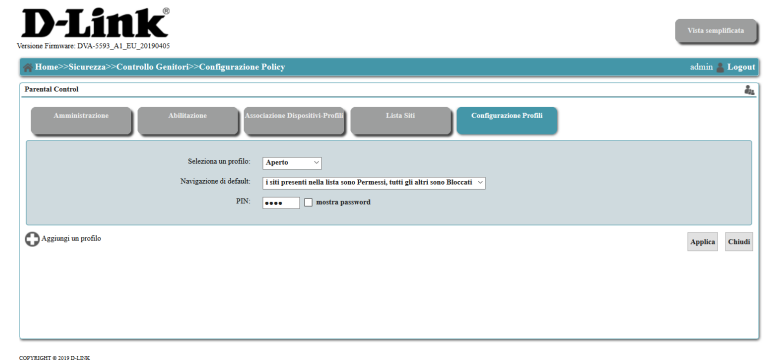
D-Link®
Versione Firmware: DVA-5593_A1_EU_20190405

Vista semplificata

Home>>Sicurezza>>Controllo Genitori>>Configurazione Policy

admin Logout

Parental Control

Amministrazione
Abilitazione
Associazione Dispositivi-Profili
Lista Siti
Configurazione Profili

Seleziona un profilo: Aperto
Navigazione di default: i siti presenti nella lista sono Permessi, tutti gli altri sono Bloccati
PIN: •••• mostra password

Aggiungi un profilo

Applica
Chiudi

COPYRIGHT © 2019 D-LINK